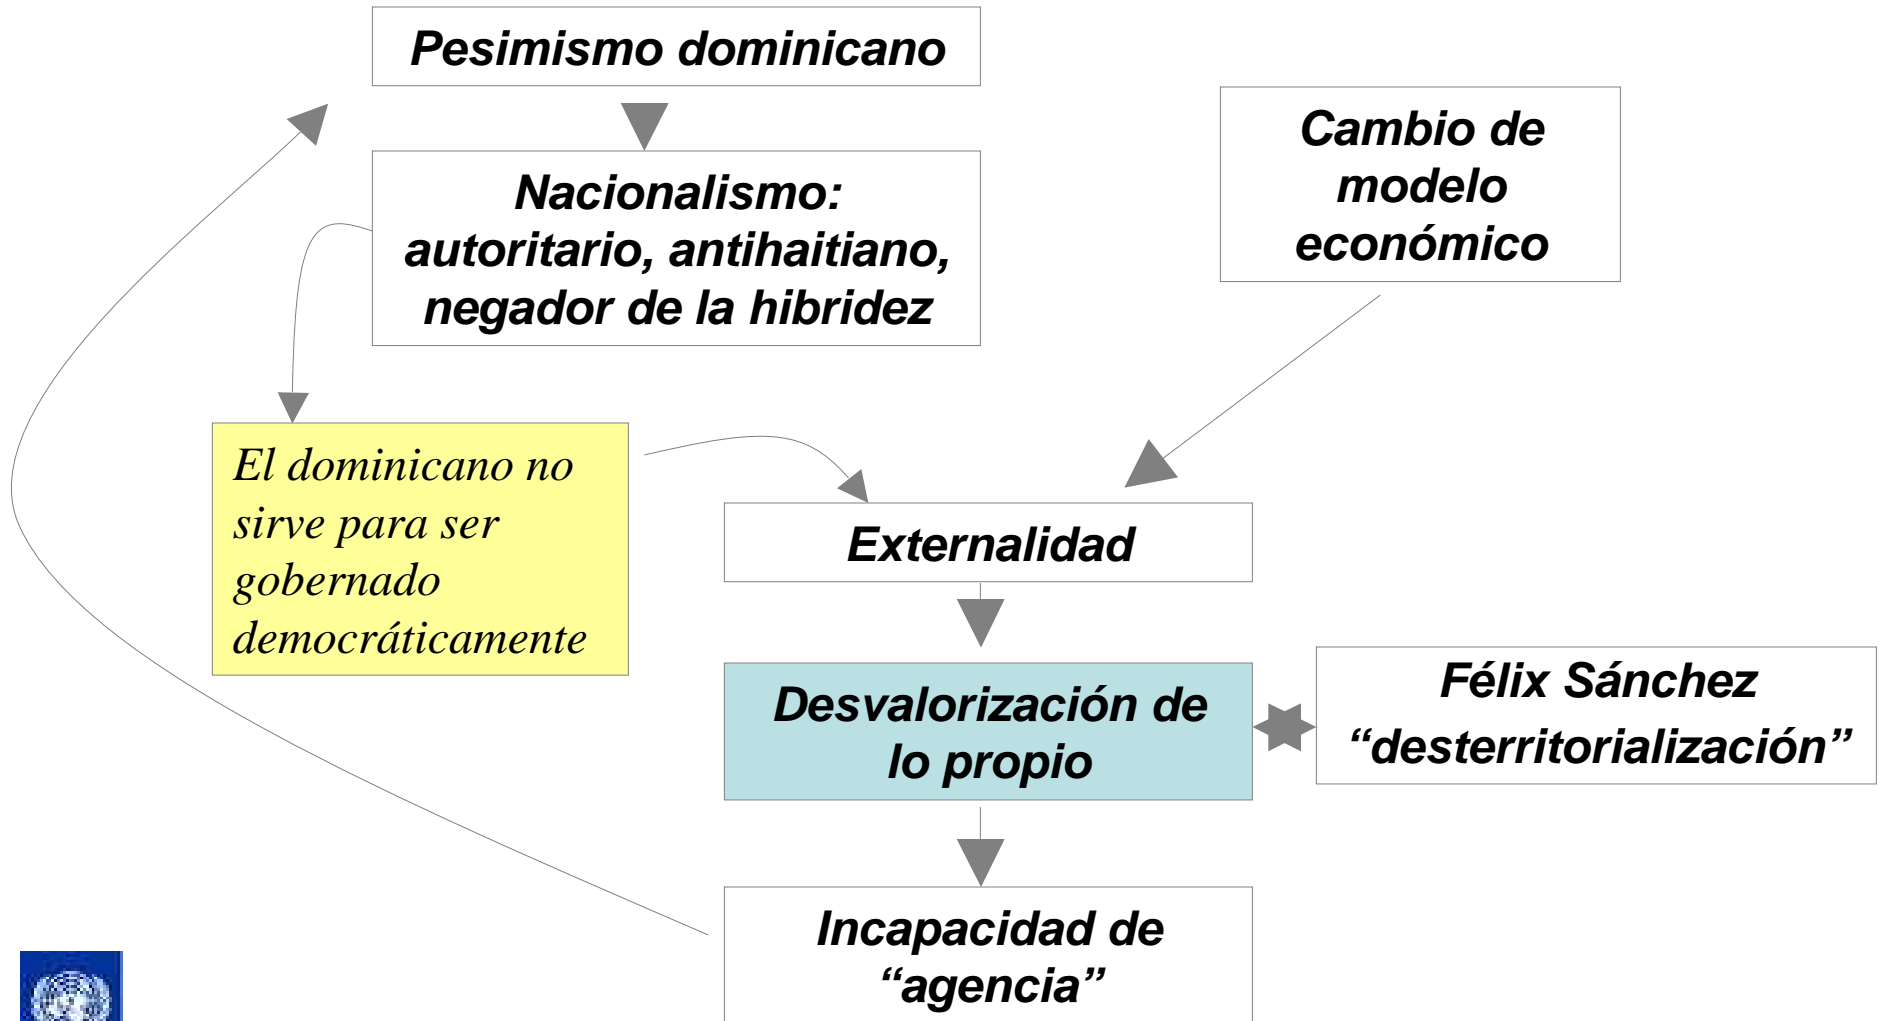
Pesimismo dominicano

Nacionalismo: autoritario, antihaitiano, negador de la hibridez

Cambio de modelo económico

El dominicano no sirve para ser gobernado democráticamente

Externalidad

Desvalorización de lo propio

Félix Sánchez "desterritorialización"

Incapacidad de "agencia"